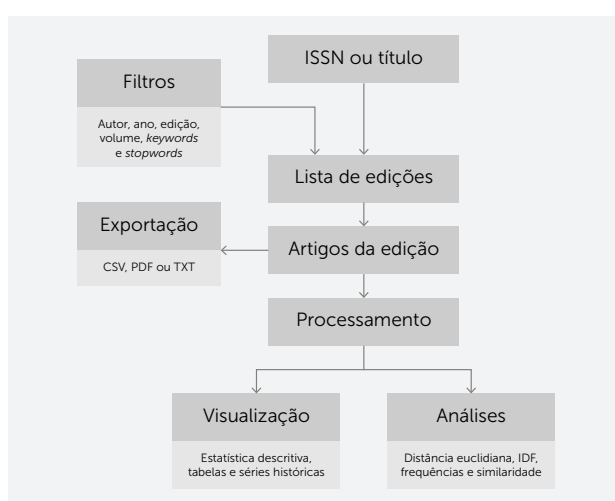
ISSN ou título

Filtros

Autor, ano, edição, volume, keywords e stopwords

Lista de edições

Exportação

CSV, PDF ou TXT

Artigos da edição

Processamento

Visualização

Estatística descritiva, tabelas e séries históricas

Análises

Distância euclidiana, IDF, frequências e similaridade